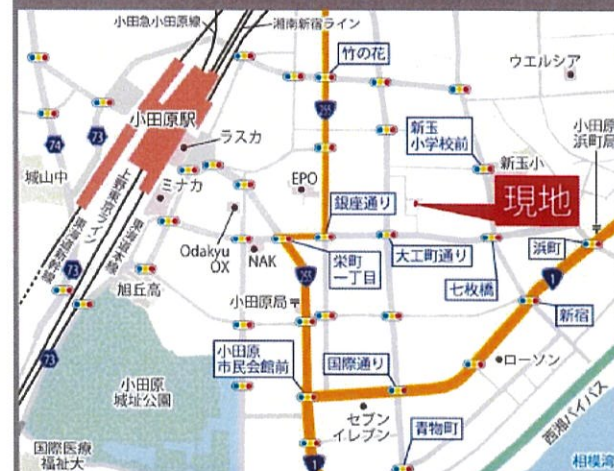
小田急小田原線
湘南新宿ライン
竹の花
ウエルシア
小田原駅
ラスカ
新玉小学校前
小田原浜町
新玉小
74
73
城山中
ミナカ
EPO
現地
上野東京ライン
東海道本線
東海道新幹線
73
Odakyu OX
NAK
銀座通り
栄町一丁目
大工町通り
七枚橋
浜町
旭丘高
小田原局
255
1
新宿
小田原市民会館前
国際通り
ローソン
小田原城址公園
73
セブンイレブン
青物町
西湘バイパス
国際医療福祉大
相模湾
1